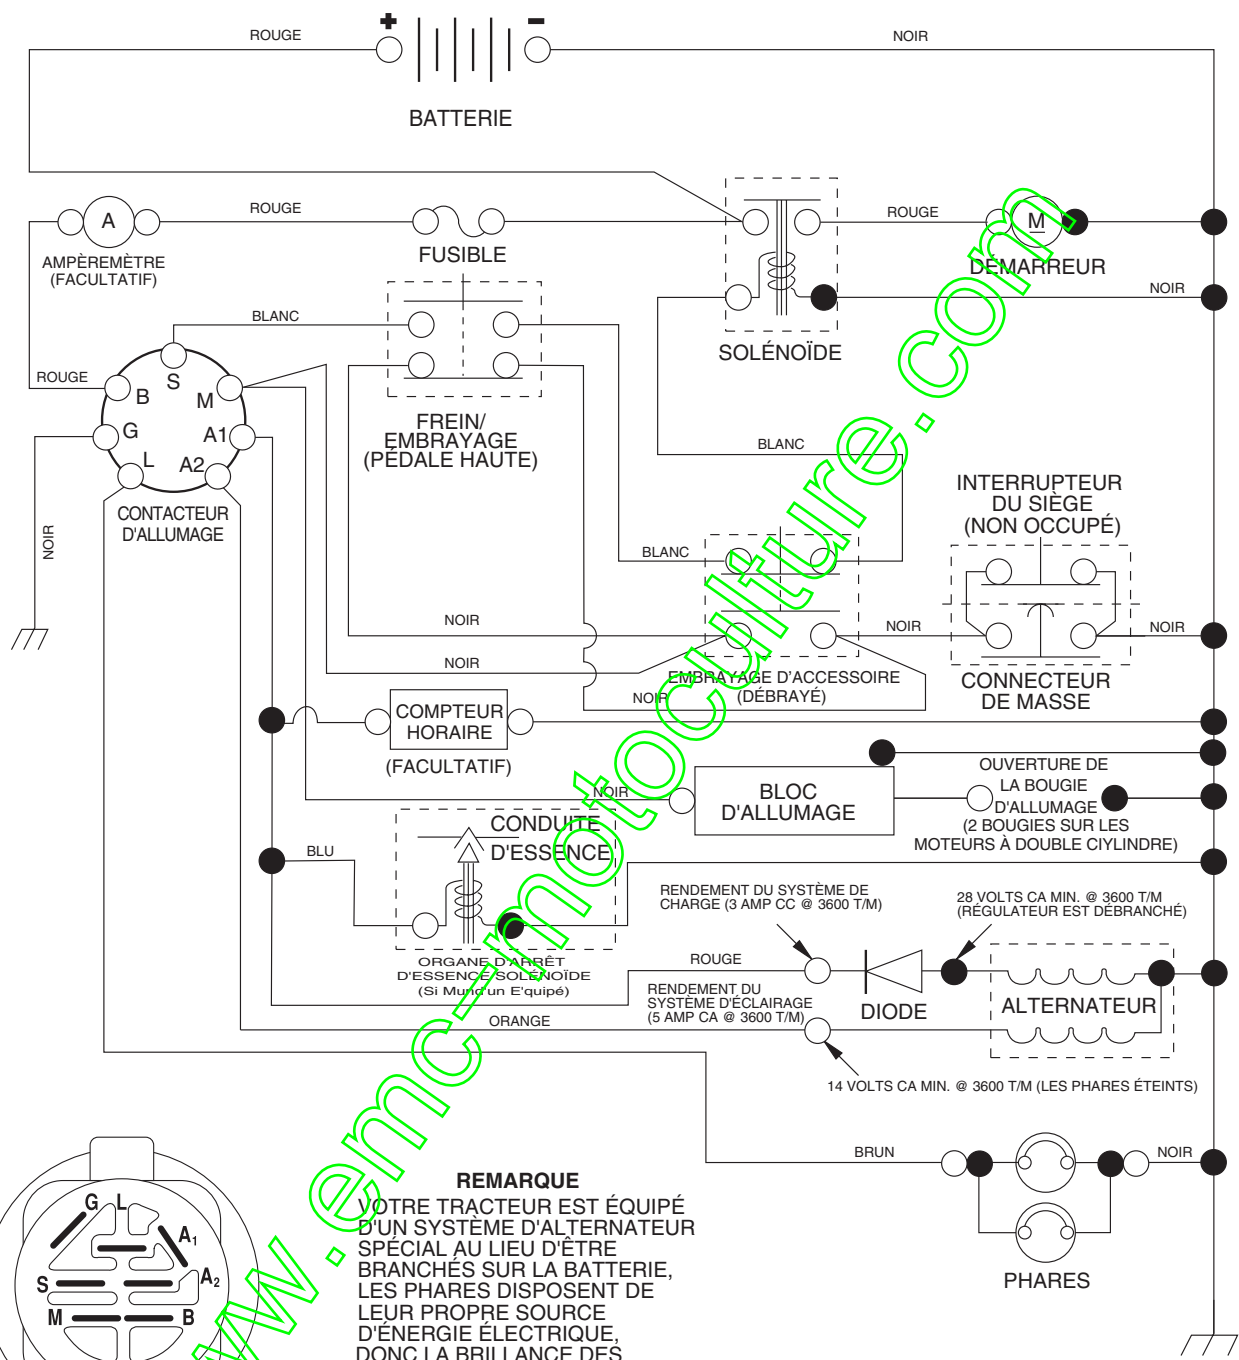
ROUGE
+
−
NOIR
BATTERIE
A
ROUGE
AMPÈREMÈTRE (FACULTATIF)
FUSIBLE
ROUGE
M
DÉMARREUR
NOIR
BLANC
SOLÉNOÏDE
ROUGE
B
S
M
G
A1
L
A2
CONTACTEUR D'ALLUMAGE
NOIR
FREIN/ EMBRAYAGE (PÉDALE HAUTE)
BLANC
INTERRUPTEUR DU SIÈGE (NON OCCUPÉ)
BLANC
NOIR
NOIR
NOIR
EMBRAYAGE D'ACCESSOIRE (DÉBRAYÉ)
NOIR
NOIR
CONNECTEUR DE MASSE
COMPTEUR HORAIRE
(FACULTATIF)
OUVERTURE DE LA BOUGIE D'ALLUMAGE
(2 BOUGIES SUR LES MOTEURS À DOUBLE CIYLINDRE)
NOIR
BLOC D'ALLUMAGE
BLU
CONDUITE D'ESSENCE
ORGANE D'ARRÊT D'ESSENCE SOLÉNOÏDE (Si Muni d'un E'quipé)
RENDEMENT DU SYSTÈME DE CHARGE (3 AMP CC @ 3600 T/M)
28 VOLTS CA MIN. @ 3600 T/M (RÉGULATEUR EST DÉBRANCHÉ)
ROUGE
DIODE
ALTERNATEUR
RENDEMENT DU SYSTÈME D'ÉCLAIRAGE (5 AMP CA @ 3600 T/M)
ORANGE
14 VOLTS CA MIN. @ 3600 T/M (LES PHARES ÉTEINTS)
BRUN
NOIR
PHARES
G
L
$A_1$
S
$A_2$
M
B
REMARQUE
VOTRE TRACTEUR EST ÉQUIPÉ D'UN SYSTÈME D'ALTERNATEUR SPÉCIAL AU LIEU D'ÊTRE BRANCHÉS SUR LA BATTERIE, LES PHARES DISPOSENT DE LEUR PROPRE SOURCE D'ÉNERGIE ÉLECTRIQUE, DONC LA BRILLANCE DES
www.emc-motoculture.com